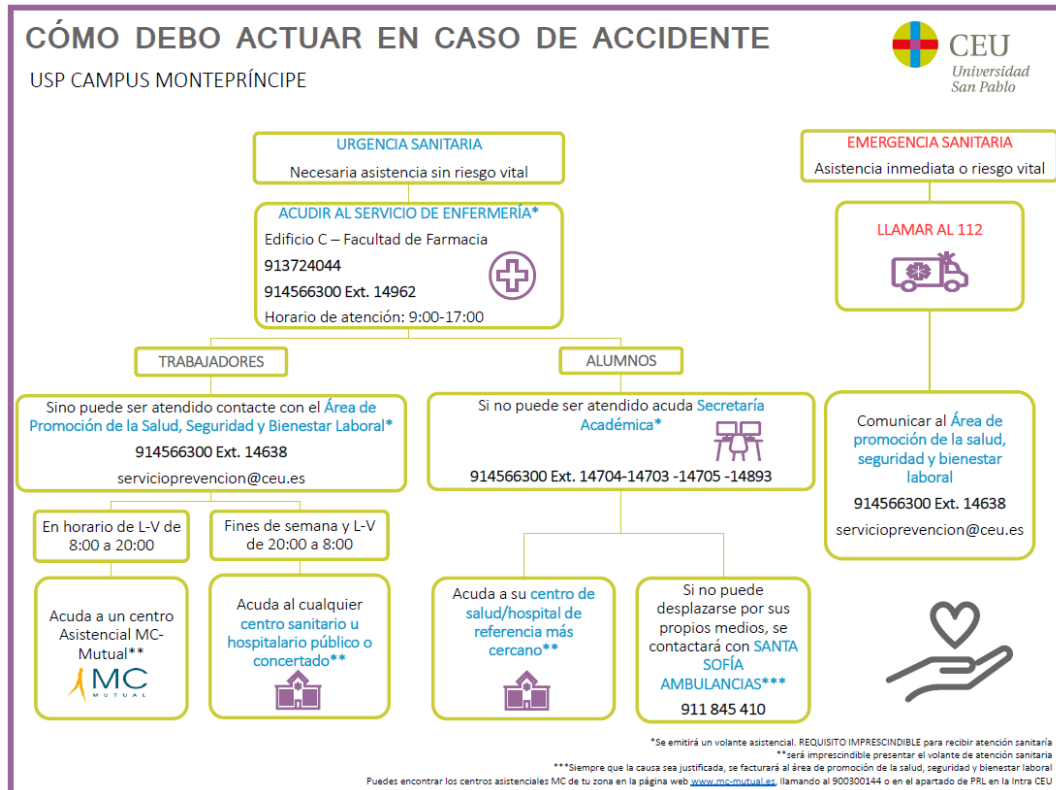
CÓMO DEBO ACTUAR EN CASO DE ACCIDENTE

USP CAMPUS MONTEPRÍNCIPE

CEU Universidad San Pablo

URGENCIA SANITARIA
Necesaria asistencia sin riesgo vital

ACUDIR AL SERVICIO DE ENFERMERÍA*
Edificio C – Facultad de Farmacia
913724044
914566300 Ext. 14962
Horario de atención: 9:00-17:00

TRABAJADORES

Sino puede ser atendido contacte con el Área de Promoción de la Salud, Seguridad y Bienestar Laboral*
914566300 Ext. 14638
servicioprevencion@ceu.es

En horario de L-V de 8:00 a 20:00

Acuda a un centro Asistencial MC-Mutual**

MC MUTUAL

Fines de semana y L-V de 20:00 a 8:00

Acuda al cualquier centro sanitario u hospitalario público o concertado**

ALUMNOS

Si no puede ser atendido acuda Secretaría Académica*
914566300 Ext. 14704-14703 -14705 -14893

Acuda a su centro de salud/hospital de referencia más cercano**

Si no puede desplazarse por sus propios medios, se contactará con SANTA SOFÍA AMBULANCIAS***
911 845 410

EMERGENCIA SANITARIA
Asistencia inmediata o riesgo vital

LLAMAR AL 112

Comunicar al Área de promoción de la salud, seguridad y bienestar laboral
914566300 Ext. 14638
servicioprevencion@ceu.es

*Se emitirá un volante asistencial. REQUISITO IMPRESCINDIBLE para recibir atención sanitaria
**será imprescindible presentar el volante de atención sanitaria
***Siempre que la causa sea justificada, se facturará al área de promoción de la salud, seguridad y bienestar laboral
Puedes encontrar los centros asistenciales MC de tu zona en la página web www.mc-mutual.es, llamando al 900300144 o en el apartado de PRL en la Intra CEU